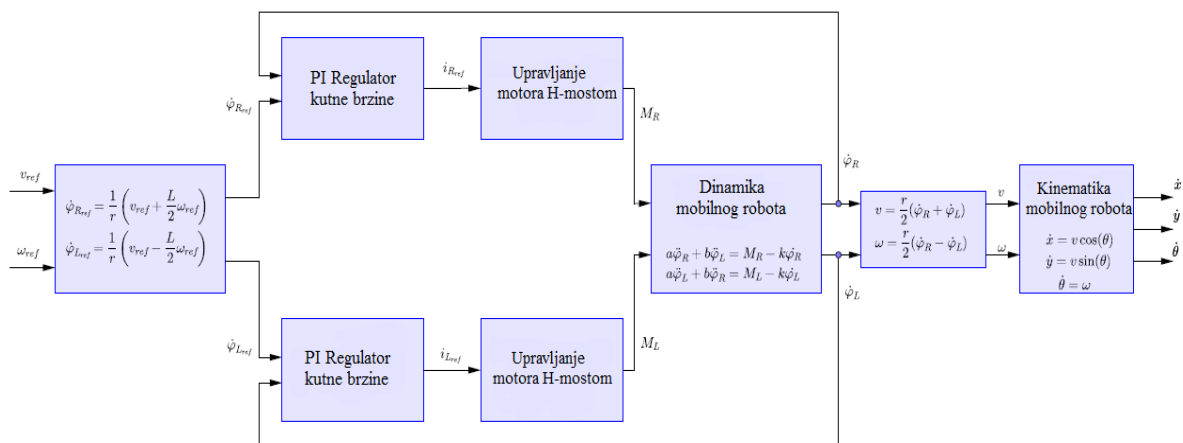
$v_{ref}$

$\omega_{ref}$

$\dot{\varphi}_{R_{ref}} = \frac{1}{r}\left(v_{ref} + \frac{L}{2}\omega_{ref}\right)$
$\dot{\varphi}_{L_{ref}} = \frac{1}{r}\left(v_{ref} - \frac{L}{2}\omega_{ref}\right)$

$\dot{\varphi}_{R_{ref}}$

PI Regulator kutne brzine

$i_{R_{ref}}$

Upravljanje motora H-mostom

$M_R$

$\dot{\varphi}_{L_{ref}}$

PI Regulator kutne brzine

$i_{L_{ref}}$

Upravljanje motora H-mostom

$M_L$

Dinamika mobilnog robota

$a\ddot{\varphi}_R + b\ddot{\varphi}_L = M_R - k\dot{\varphi}_R$
$a\ddot{\varphi}_L + b\ddot{\varphi}_R = M_L - k\dot{\varphi}_L$

$\dot{\varphi}_R$

$\dot{\varphi}_L$

$v = \frac{r}{2}(\dot{\varphi}_R + \dot{\varphi}_L)$
$\omega = \frac{r}{2}(\dot{\varphi}_R - \dot{\varphi}_L)$

$v$

$\omega$

Kinematika mobilnog robota

$\dot{x} = v\cos(\theta)$
$\dot{y} = v\sin(\theta)$
$\dot{\theta} = \omega$

$\dot{x}$

$\dot{y}$

$\dot{\theta}$